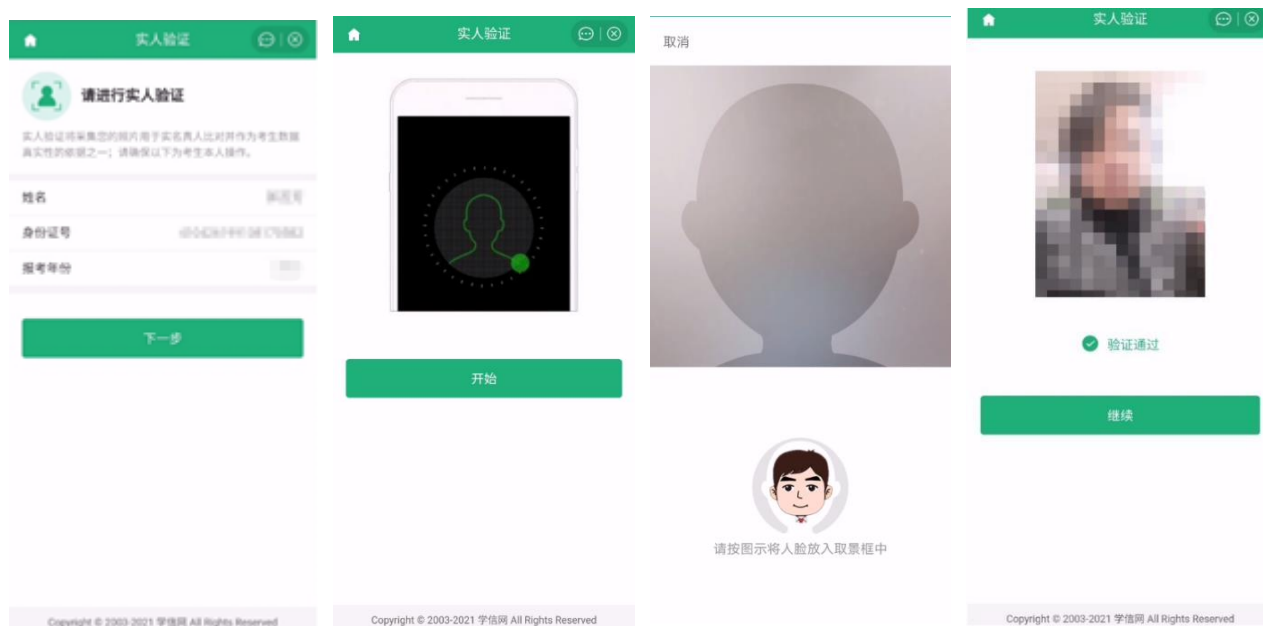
实人验证

请进行实人验证

实人验证将采集您的照片用于实名真人比对并作为考生数据真实性的依据之一，请确保以下为考生本人操作。

姓名 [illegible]

身份证号 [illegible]

报考年份 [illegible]

下一步

Copyright © 2003-2021 学信网 All Rights Reserved

实人验证

开始

Copyright © 2003-2021 学信网 All Rights Reserved

取消

请按图示将人脸放入取景框中

实人验证

验证通过

继续

Copyright © 2003-2021 学信网 All Rights Reserved